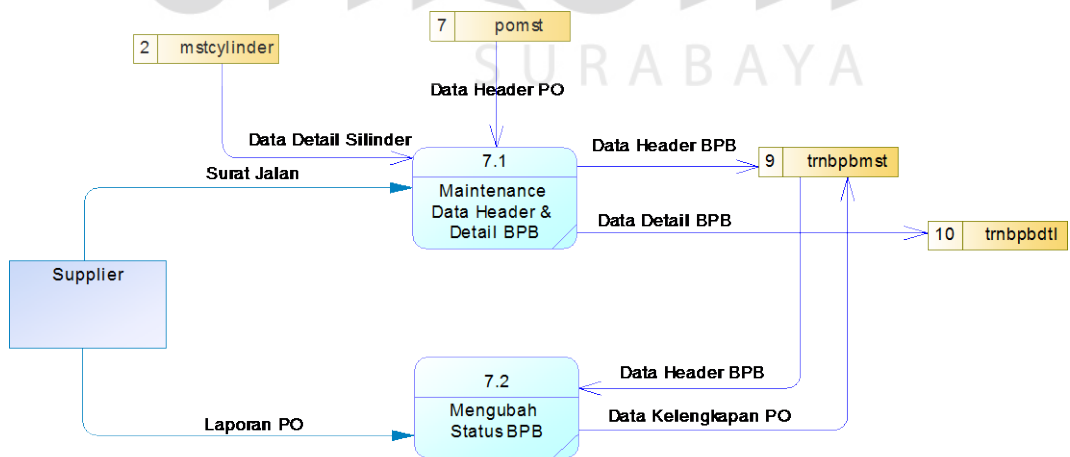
SURABAYA

7 pomst

2 mstcylinder

Data Header PO

Data Detail Silinder

Data Header BPB

7.1

Maintenance Data Header & Detail BPB

9 trnbpbmst

Surat Jalan

Data Detail BPB

10 trnbpbdtl

Supplier

7.2

Mengubah Status BPB

Data Header BPB

Laporan PO

Data Kelengkapan PO